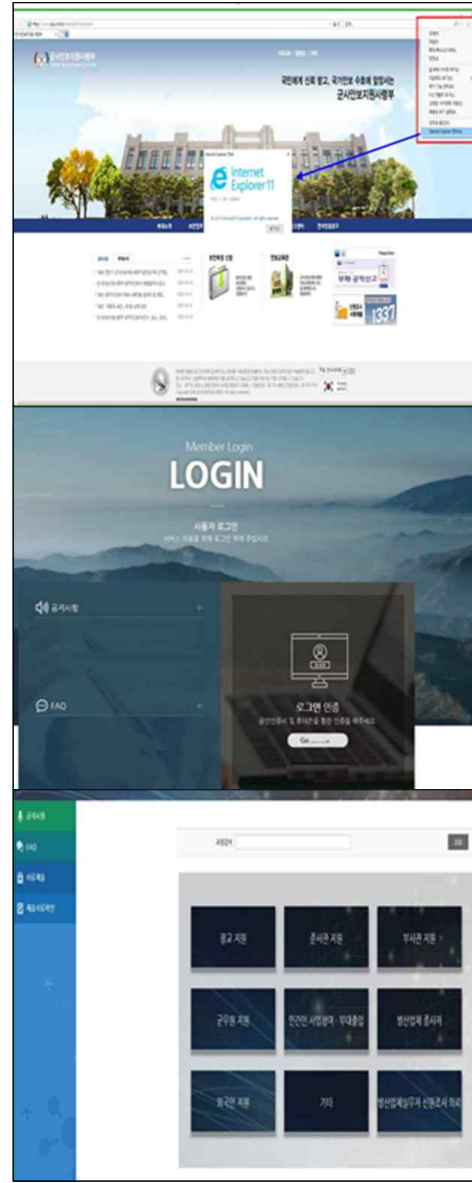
국군재정관리단

국민에게 신뢰 받고, 국가안보 수호에 힘쓰는

군사안보지원사령부

Internet Explorer 11

부패·공익신고

1337

Member Login

LOGIN

사용자 로그인

공지사항

FAQ

로그인 인증

Go

공지사항

FAQ

서류제출

제출서류확인

과정검색

검색

장교 지원

준사관 지원

부사관 지원

군무원 지원

민간인 사업체 · 부대출입

방산업체 종사자

외국인 지원

기타

방산업체임원 신원조사 의뢰